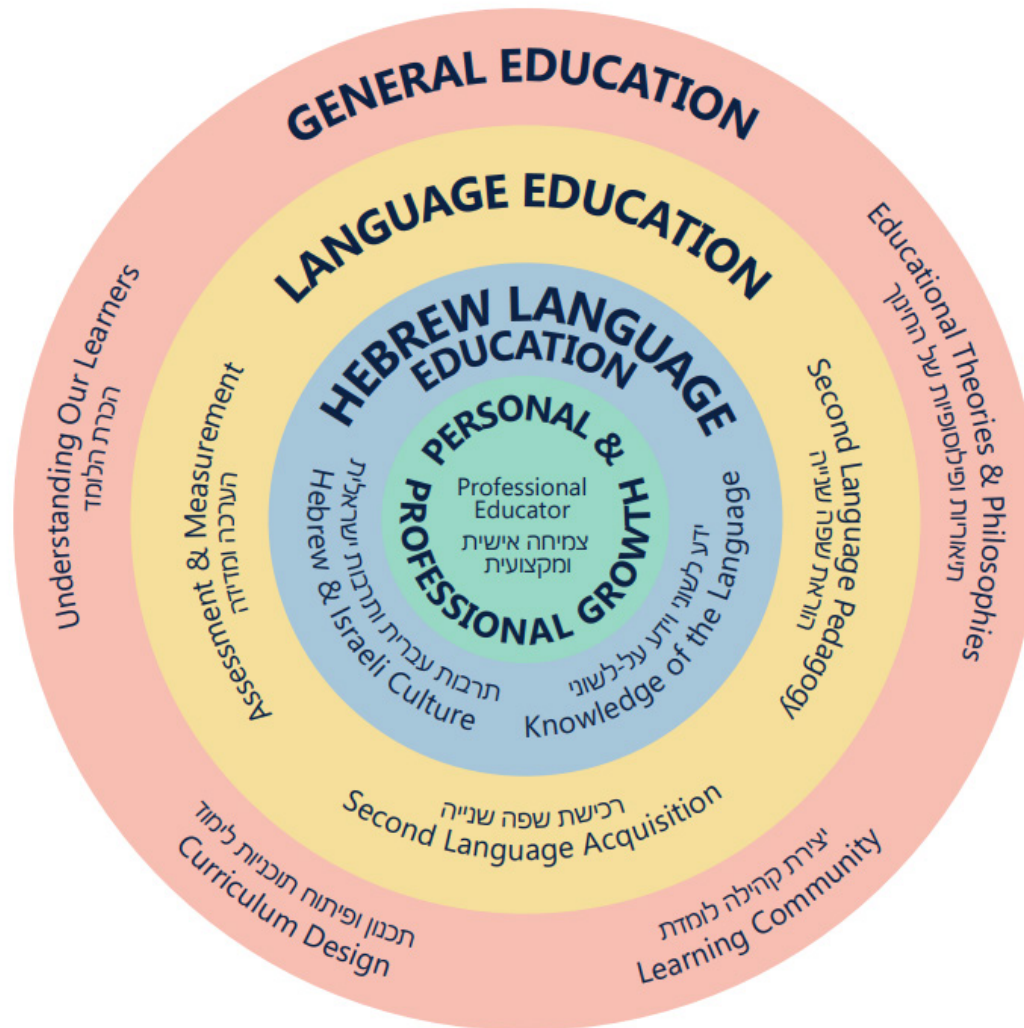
GENERAL EDUCATION

LANGUAGE EDUCATION

HEBREW LANGUAGE EDUCATION

PERSONAL & PROFESSIONAL GROWTH

Professional Educator
צמיחה אישית ומקצועית

Understanding Our Learners
הכרת הלומד

Educational Theories & Philosophies
תיאוריות ופילוסופיות של החינוך

Assessment & Measurement
הערכה ומדידה

Second Language Pedagogy
הוראת שפה שנייה

Hebrew & Israeli Culture
תרבות עברית ותרבות ישראלית

Knowledge of the Language
ידע לשוני וידע על-לשוני

Second Language Acquisition
רכישת שפה שנייה

Curriculum Design
תכנון ופיתוח תוכניות לימוד

Learning Community
יצירת קהילה לומדת